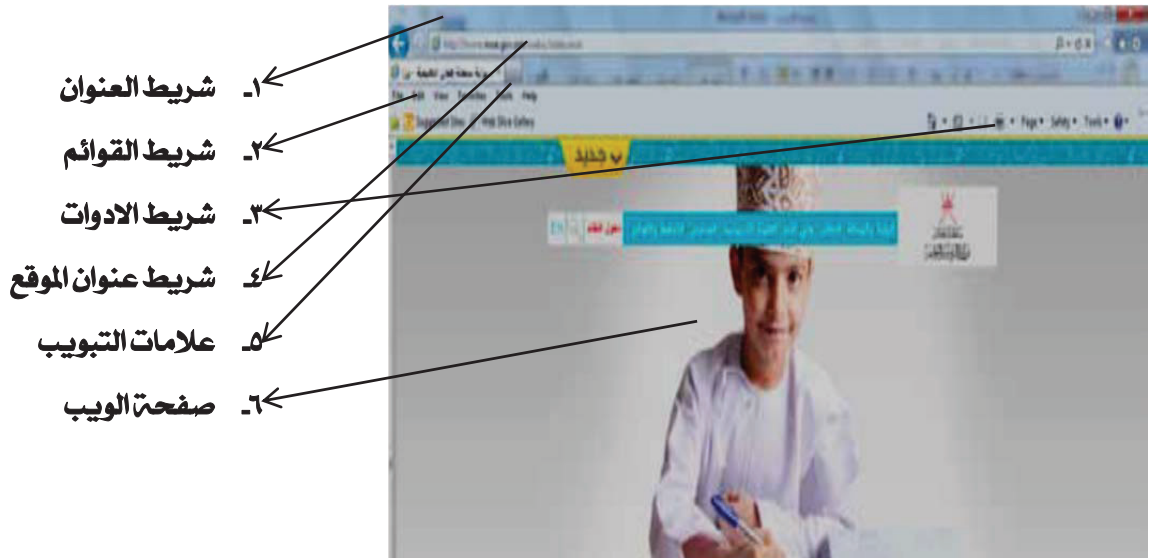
١- شريط العنوان

٢- شريط القوائم

٣- شريط الادوات

٤- شريط عنوان الموقع

٥- علامات التبويب

٦- صفحة الويب

File Edit View Favorites Tools Help

Suggested Sites Web Slice Gallery

Page Safety Tools

جديد